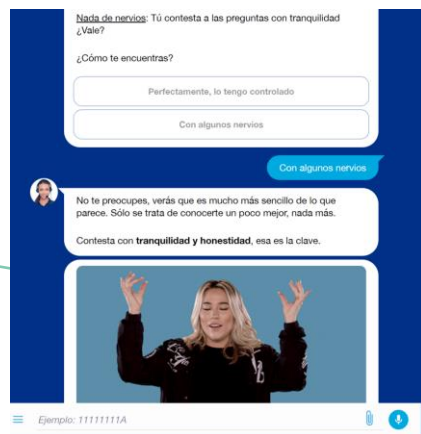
Nada de nervios: Tú contesta a las preguntas con tranquilidad ¿Vale?

¿Cómo te encuentras?

Perfectamente, lo tengo controlado

Con algunos nervios

Con algunos nervios

No te preocupes, verás que es mucho más sencillo de lo que parece. Sólo se trata de conocerte un poco mejor, nada más.

Contesta con **tranquilidad y honestidad**, esa es la clave.

Ejemplo: 11111111A